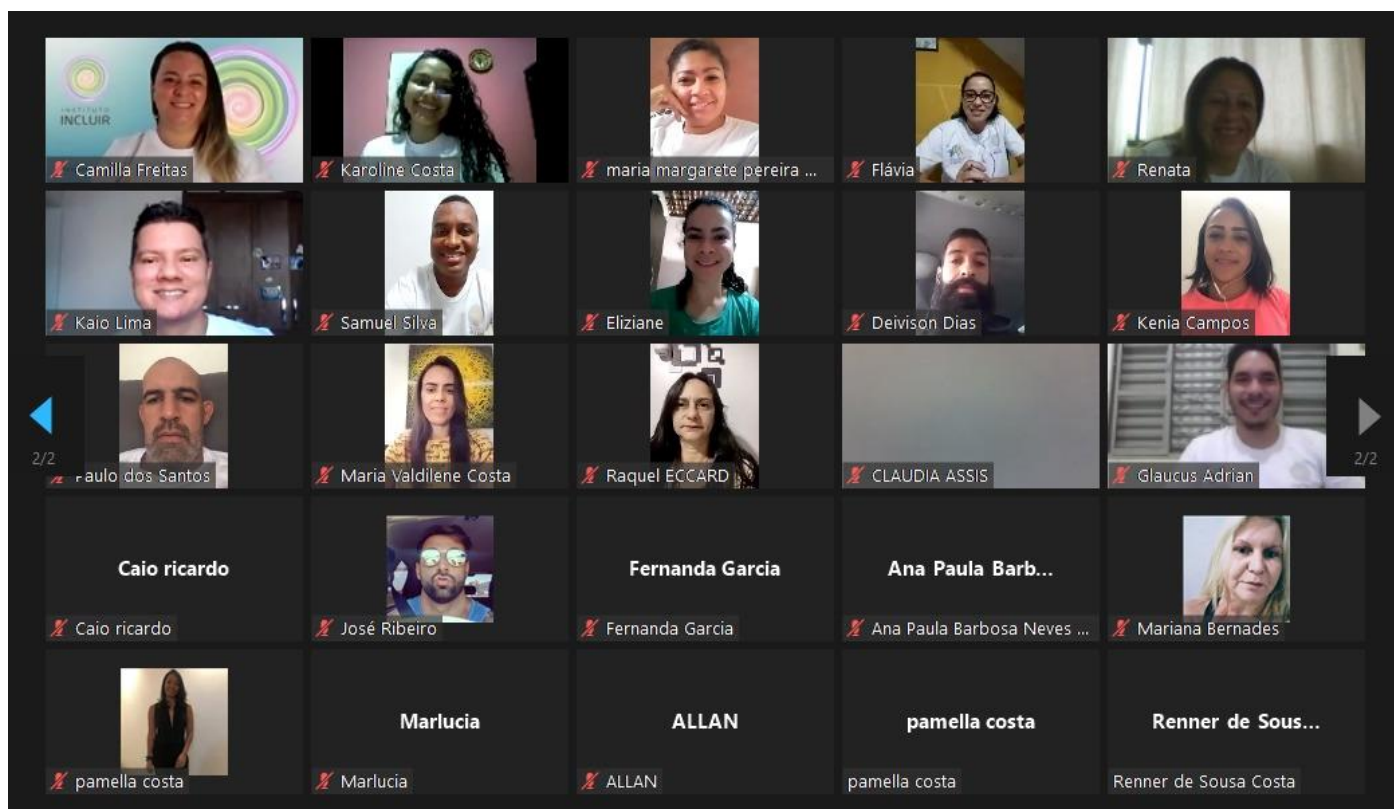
INSTITUTO INCLUIR
Camilla Freitas
Karoline Costa
maria margarete pereira ...
Flávia
Renata
Kaio Lima
Samuel Silva
Eliziane
Deivison Dias
Kenia Campos
2/2
Paulo dos Santos
Maria Valdilene Costa
Raquel ECCARD
CLAUDIA ASSIS
Glaucus Adrian
2/2
Caio ricardo
Caio ricardo
José Ribeiro
Fernanda Garcia
Fernanda Garcia
Ana Paula Barb...
Ana Paula Barbosa Neves ...
Mariana Bernades
pamella costa
Marlucia
Marlucia
ALLAN
ALLAN
pamella costa
pamella costa
Renner de Sous...
Renner de Sousa Costa